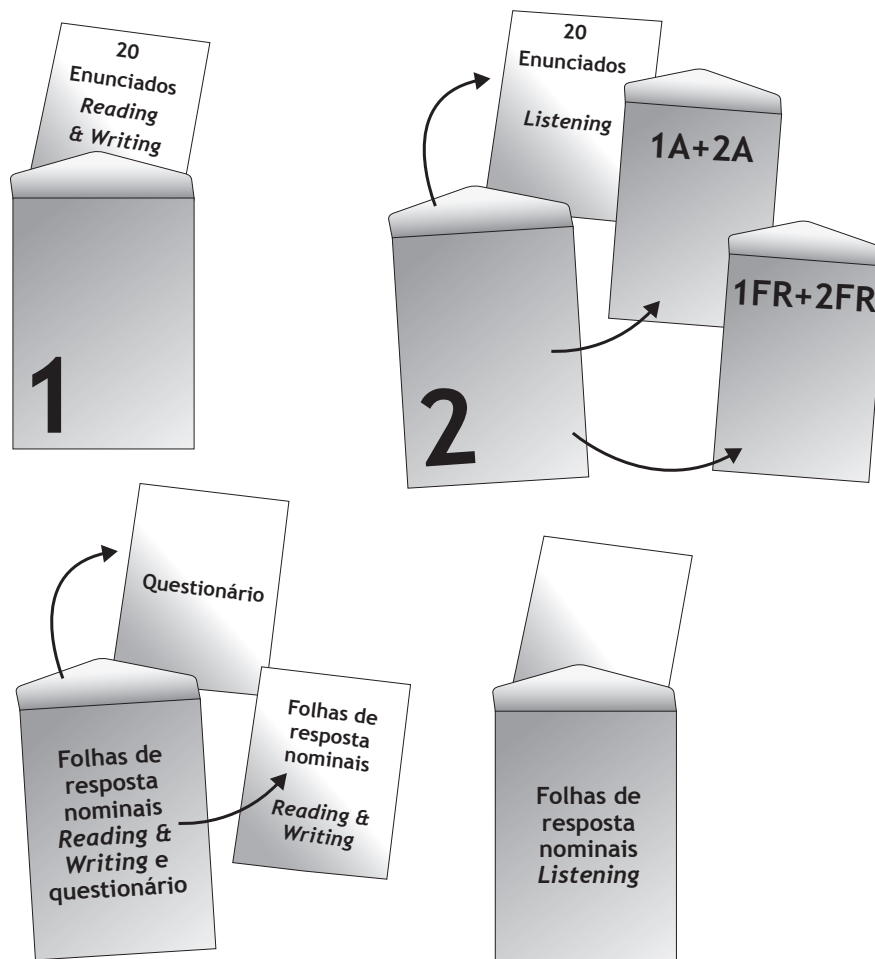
20
Enunciados
*Reading*
*& Writing*

1

20
Enunciados
*Listening*

1A+2A

1FR+2FR

2

Questionário

Folhas de resposta nominais *Reading & Writing* e questionário

Folhas de resposta nominais
*Reading & Writing*

Folhas de resposta nominais *Listening*